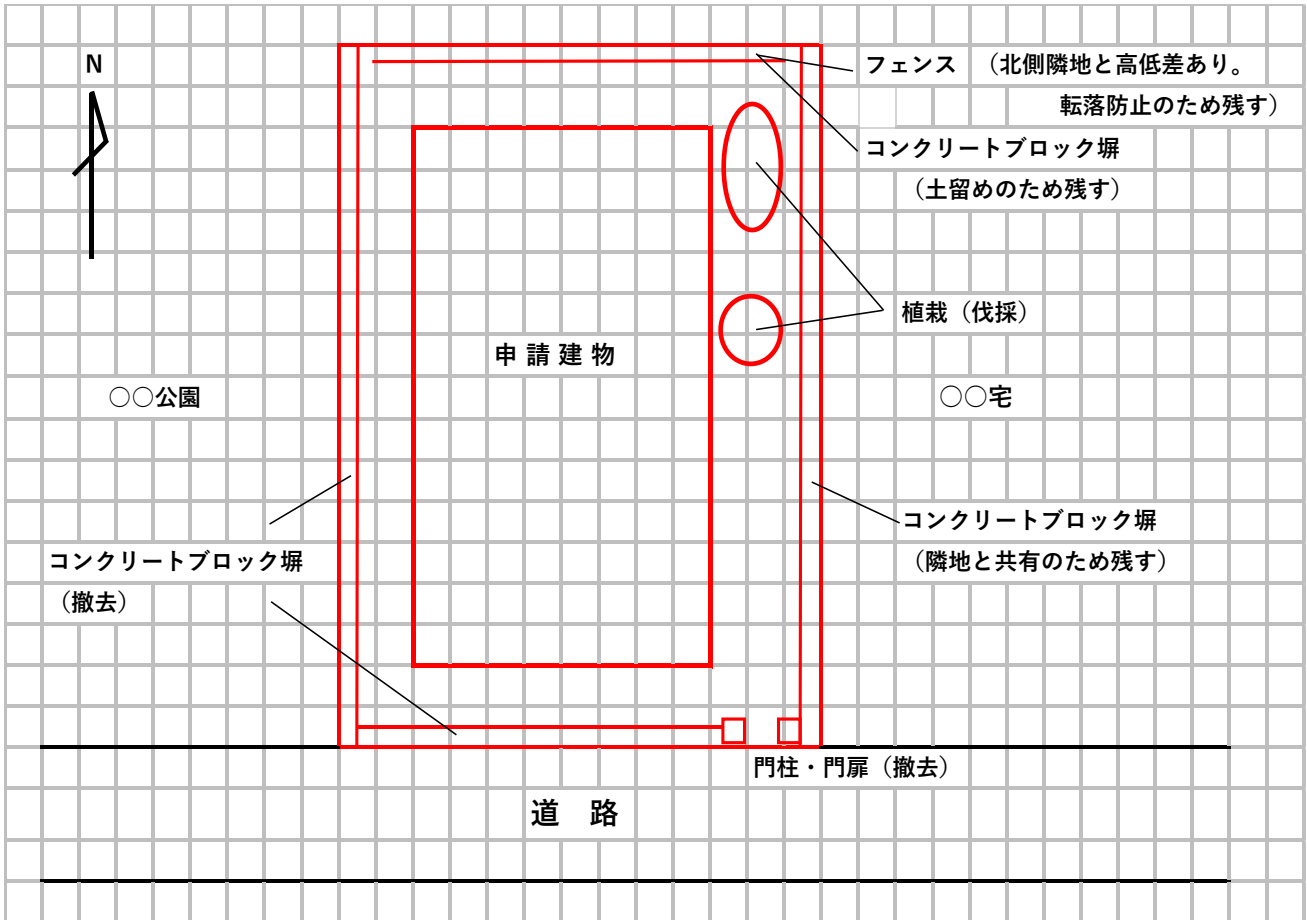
N

フェンス （北側隣地と高低差あり。転落防止のため残す）

コンクリートブロック塀（土留めのため残す）

植栽（伐採）

申請建物

○○公園

○○宅

コンクリートブロック塀（隣地と共有のため残す）

コンクリートブロック塀（撤去）

門柱・門扉（撤去）

道 路